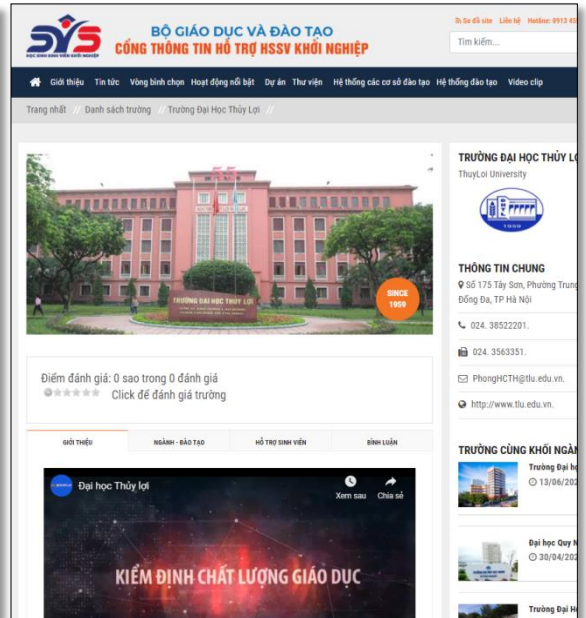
SYS
BỘ GIÁO DỤC VÀ ĐÀO TẠO
CỔNG THÔNG TIN HỖ TRỢ HSSV KHỞI NGHIỆP

Sơ đồ site Liên hệ Hotline: 0913 45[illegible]

Tìm kiếm...

Giới thiệu Tin tức Vòng bình chọn Hoạt động nổi bật Dự án Thư viện Hệ thống các cơ sở đào tạo Hệ thống đào tạo Video clip

Trang nhất // Danh sách trường // Trường Đại Học Thủy Lợi //

TRƯỜNG ĐẠI HỌC THỦY LỢI

SINCE 1959

Điểm đánh giá: 0 sao trong 0 đánh giá
Click để đánh giá trường

GIỚI THIỆU NGÀNH - ĐÀO TẠO HỖ TRỢ SINH VIÊN BÌNH LUẬN

Đại học Thủy lợi
Xem sau Chia sẻ
KIỂM ĐỊNH CHẤT LƯỢNG GIÁO DỤC

TRƯỜNG ĐẠI HỌC THỦY LỢ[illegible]
ThuyLoi University

THÔNG TIN CHUNG
Số 175 Tây Sơn, Phường Trung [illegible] Đống Đa, TP Hà Nội
024. 38522201.
024. 3563351.
PhongHCTH@tlu.edu.vn.
http://www.tlu.edu.vn.

TRƯỜNG CÙNG KHỐI NGÀN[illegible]
Trường Đại h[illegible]
13/06/20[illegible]
Đại học Quy N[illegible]
30/04/20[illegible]
Trường Đại H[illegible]